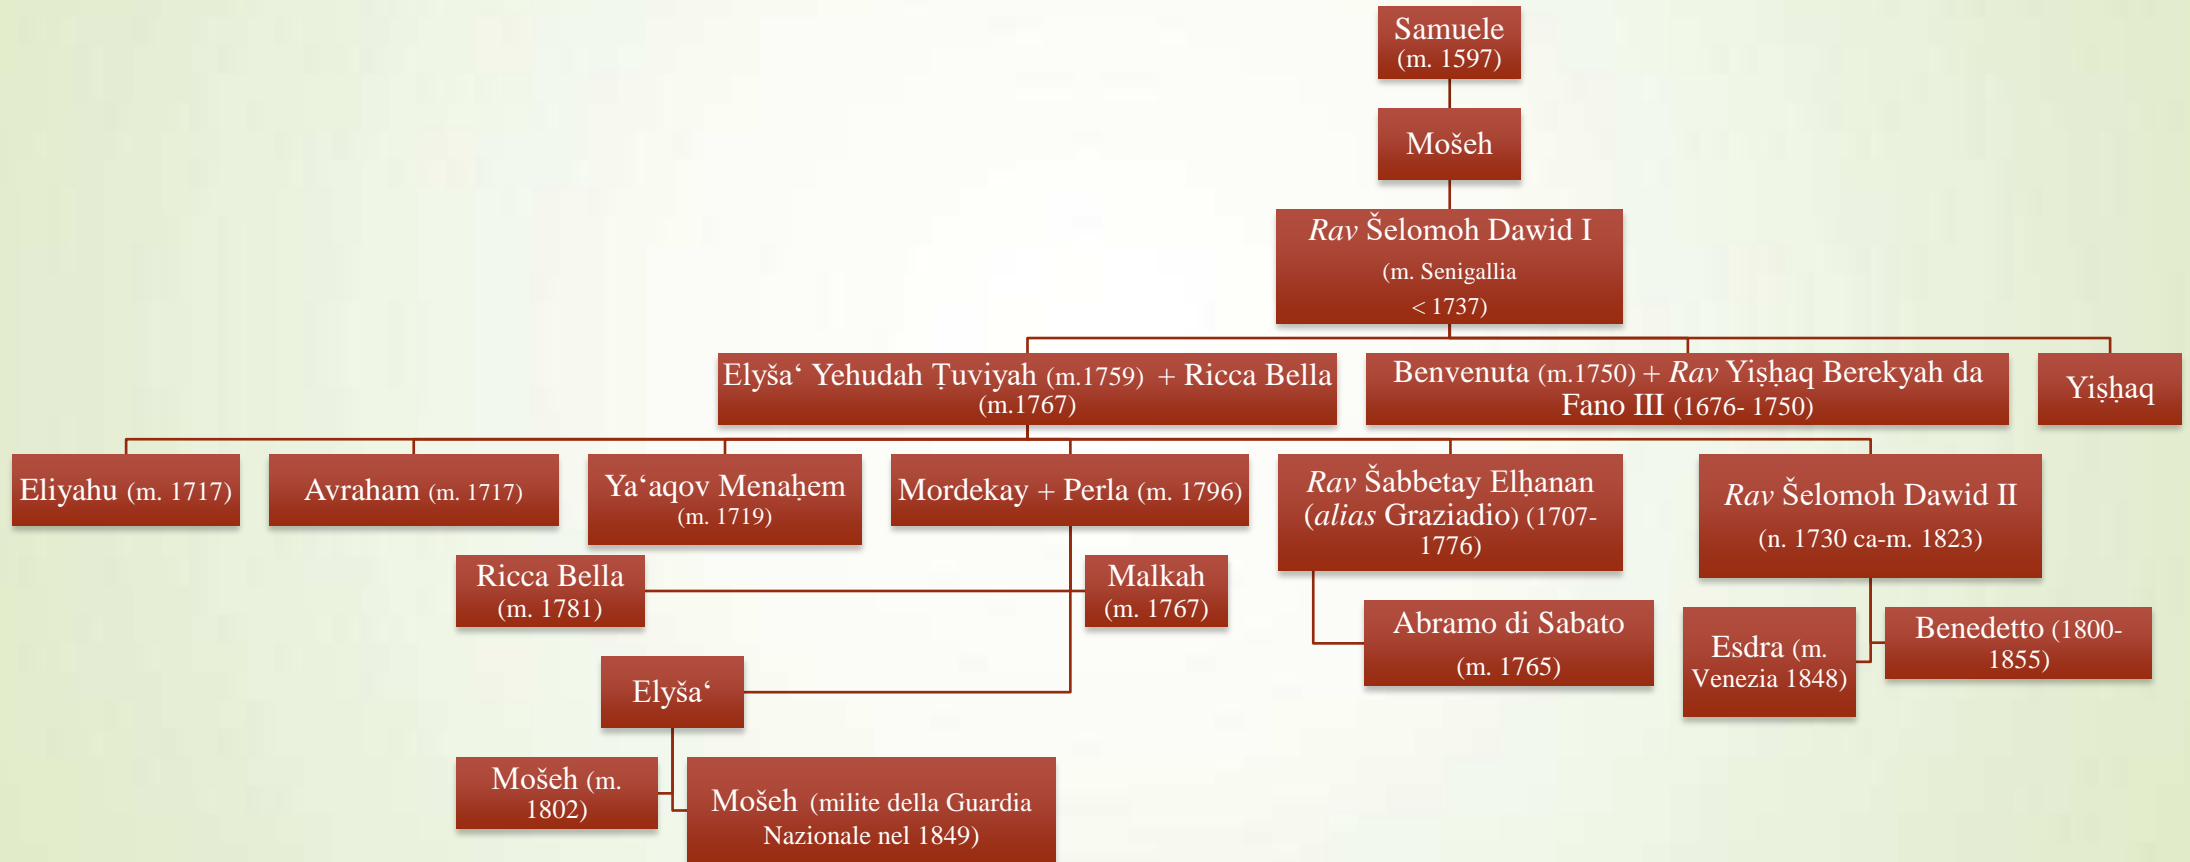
Samuele (m. 1597)

Mošeh

*Rav* Šelomoh Dawid I (m. Senigallia < 1737)

Elyša‘ Yehudah Ṭuviyah (m.1759) + Ricca Bella (m.1767)

Benvenuta (m.1750) + *Rav* Yiṣḥaq Berekyah da Fano III (1676- 1750)

Yiṣḥaq

Eliyahu (m. 1717)

Avraham (m. 1717)

Ya‘aqov Menaḥem (m. 1719)

Mordekay + Perla (m. 1796)

*Rav* Šabbetay Elḥanan (*alias* Graziadio) (1707-1776)

*Rav* Šelomoh Dawid II (n. 1730 ca-m. 1823)

Ricca Bella (m. 1781)

Malkah (m. 1767)

Abramo di Sabato (m. 1765)

Esdra (m. Venezia 1848)

Benedetto (1800-1855)

Elyša‘

Mošeh (m. 1802)

Mošeh (milite della Guardia Nazionale nel 1849)